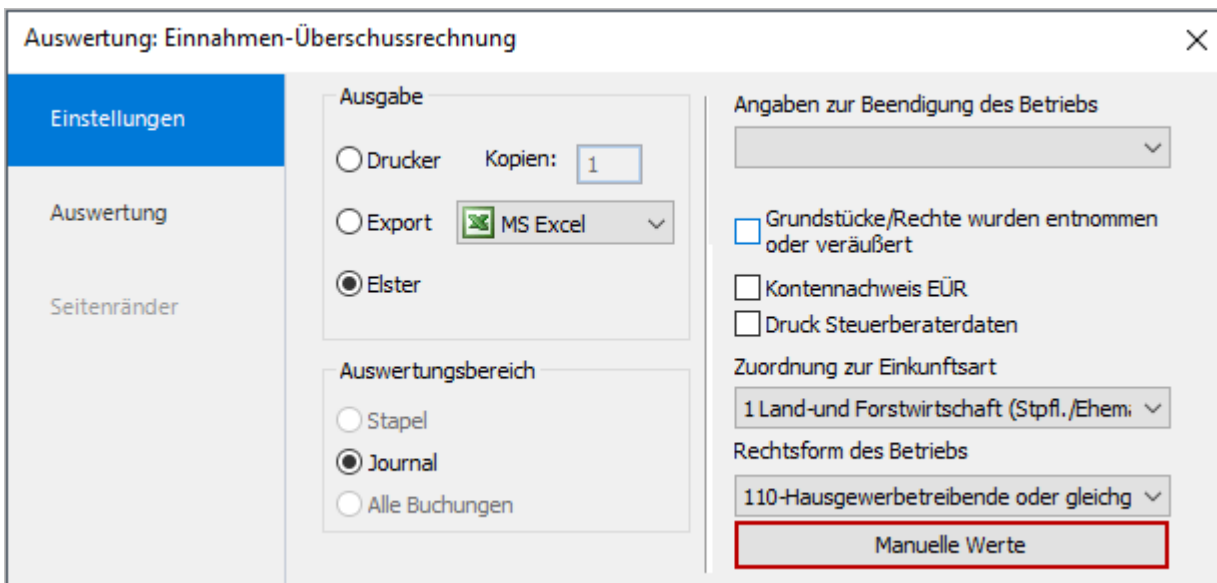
Auswertung: Einnahmen-Überschussrechnung

Einstellungen

Auswertung

Seitenränder

Ausgabe

Drucker

Kopien: 1

Export

MS Excel

Elster

Auswertungsbereich

Stapel

Journal

Alle Buchungen

Angaben zur Beendigung des Betriebs

Grundstücke/Rechte wurden entnommen oder veräußert

Kontennachweis EÜR

Druck Steuerberaterdaten

Zuordnung zur Einkunftsart

1 Land-und Forstwirtschaft (Stpfl./Ehem

Rechtsform des Betriebs

110-Hausgewerbetreibende oder gleichg

Manuelle Werte